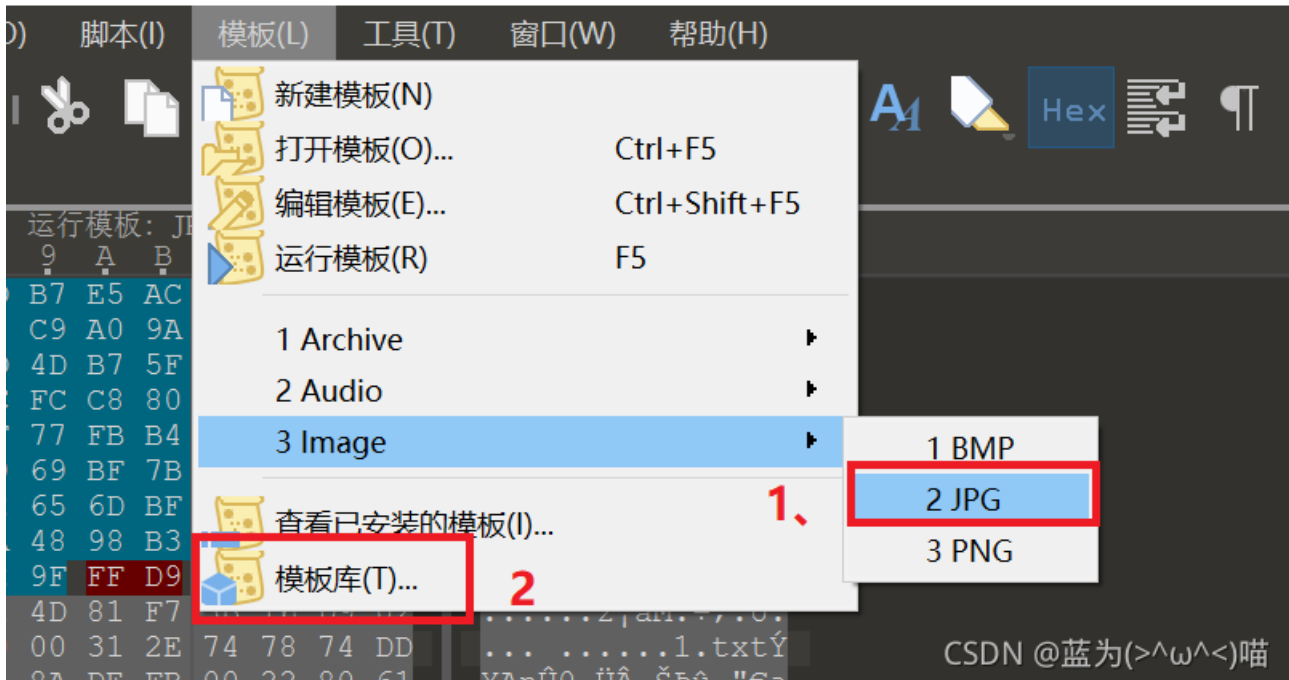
D) 脚本(I) 模板(L) 工具(T) 窗口(W) 帮助(H)

Hex ¶

运行模板: J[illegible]
9 A B
B7 E5 AC
C9 A0 9A
4D B7 5F
FC C8 80
77 FB B4
69 BF 7B
65 6D BF
48 98 B3
9F FF D9
4D 81 F7
00 31 2E 74 78 74 DD

新建模板(N)
打开模板(O)... Ctrl+F5
编辑模板(E)... Ctrl+Shift+F5
运行模板(R) F5

1 Archive
2 Audio
3 Image

查看已安装的模板(I)...
模板库(T)...

1 BMP
2 JPG
3 PNG

1、
2

.....1.txtÝ

CSDN @蓝为(>^ω^<)喵